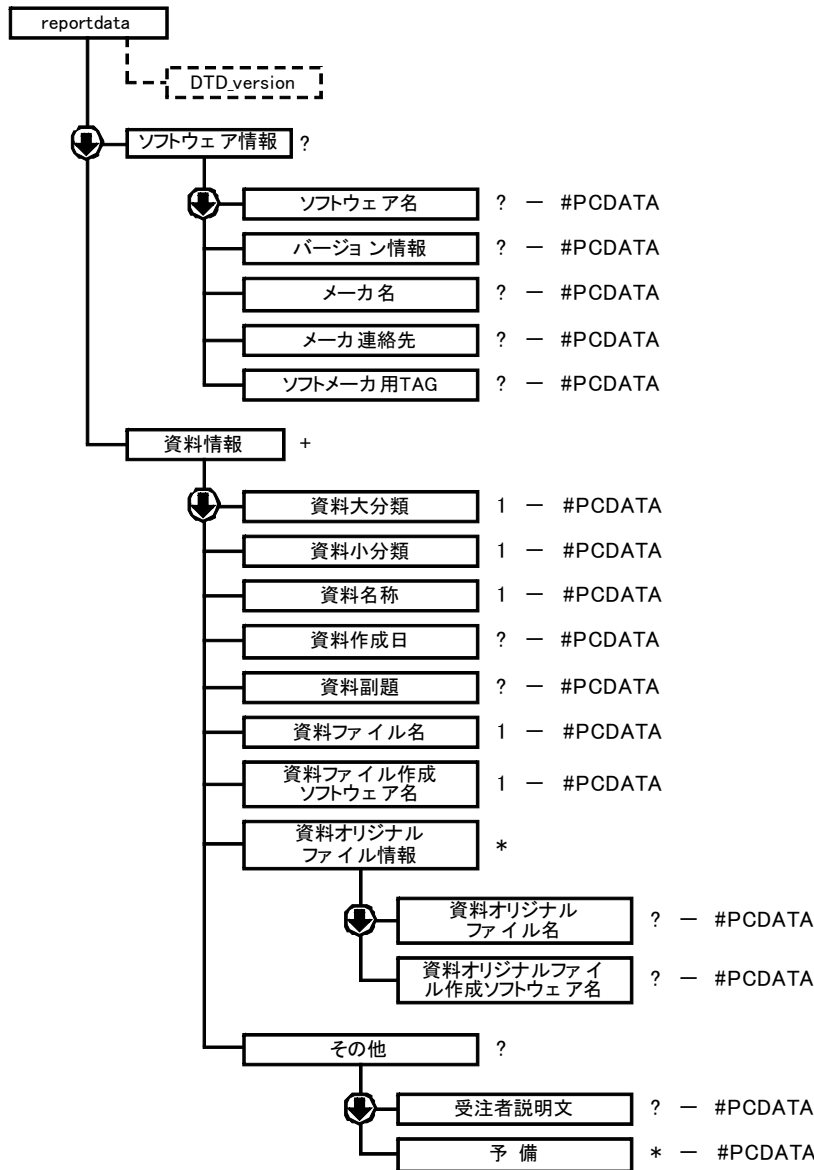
reportdata

DTD_version

ソフトウェア情報 ?

ソフトウェア名 ? ― #PCDATA

バージョン情報 ? ― #PCDATA

メーカ名 ? ― #PCDATA

メーカ連絡先 ? ― #PCDATA

ソフトメーカ用TAG ? ― #PCDATA

資料情報 +

資料大分類 1 ― #PCDATA

資料小分類 1 ― #PCDATA

資料名称 1 ― #PCDATA

資料作成日 ? ― #PCDATA

資料副題 ? ― #PCDATA

資料ファイル名 1 ― #PCDATA

資料ファイル作成ソフトウェア名 1 ― #PCDATA

資料オリジナルファイル情報 *

資料オリジナルファイル名 ? ― #PCDATA

資料オリジナルファイル作成ソフトウェア名 ? ― #PCDATA

その他 ?

受注者説明文 ? ― #PCDATA

予 備 * ― #PCDATA